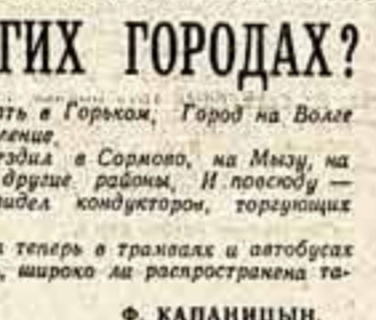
ГИХ ГОРОДАХ?

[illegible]ать в Горьком. Город на Волге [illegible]ление.

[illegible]ездил в Сормово, на Мызу, на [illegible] другие районы. И повсюду — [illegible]видел кондукторов, торгующих

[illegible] теперь в трамваях и автобусах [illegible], широко ли распространена та-

Ф. КАПАНИЦЫН.